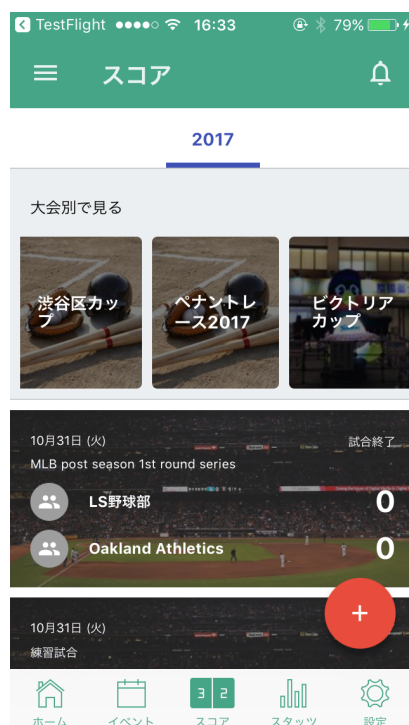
TestFlight ●●●●○ 16:33 79%

スコア

2017

大会別で見る

渋谷区カップ

ペナントレース2017

ビクトリアカップ

10月31日 (火)

試合終了

MLB post season 1st round series

LS野球部

0

Oakland Athletics

0

10月31日 (火)

練習試合

+

ホーム

イベント

3 2

スコア

スタッツ

設定